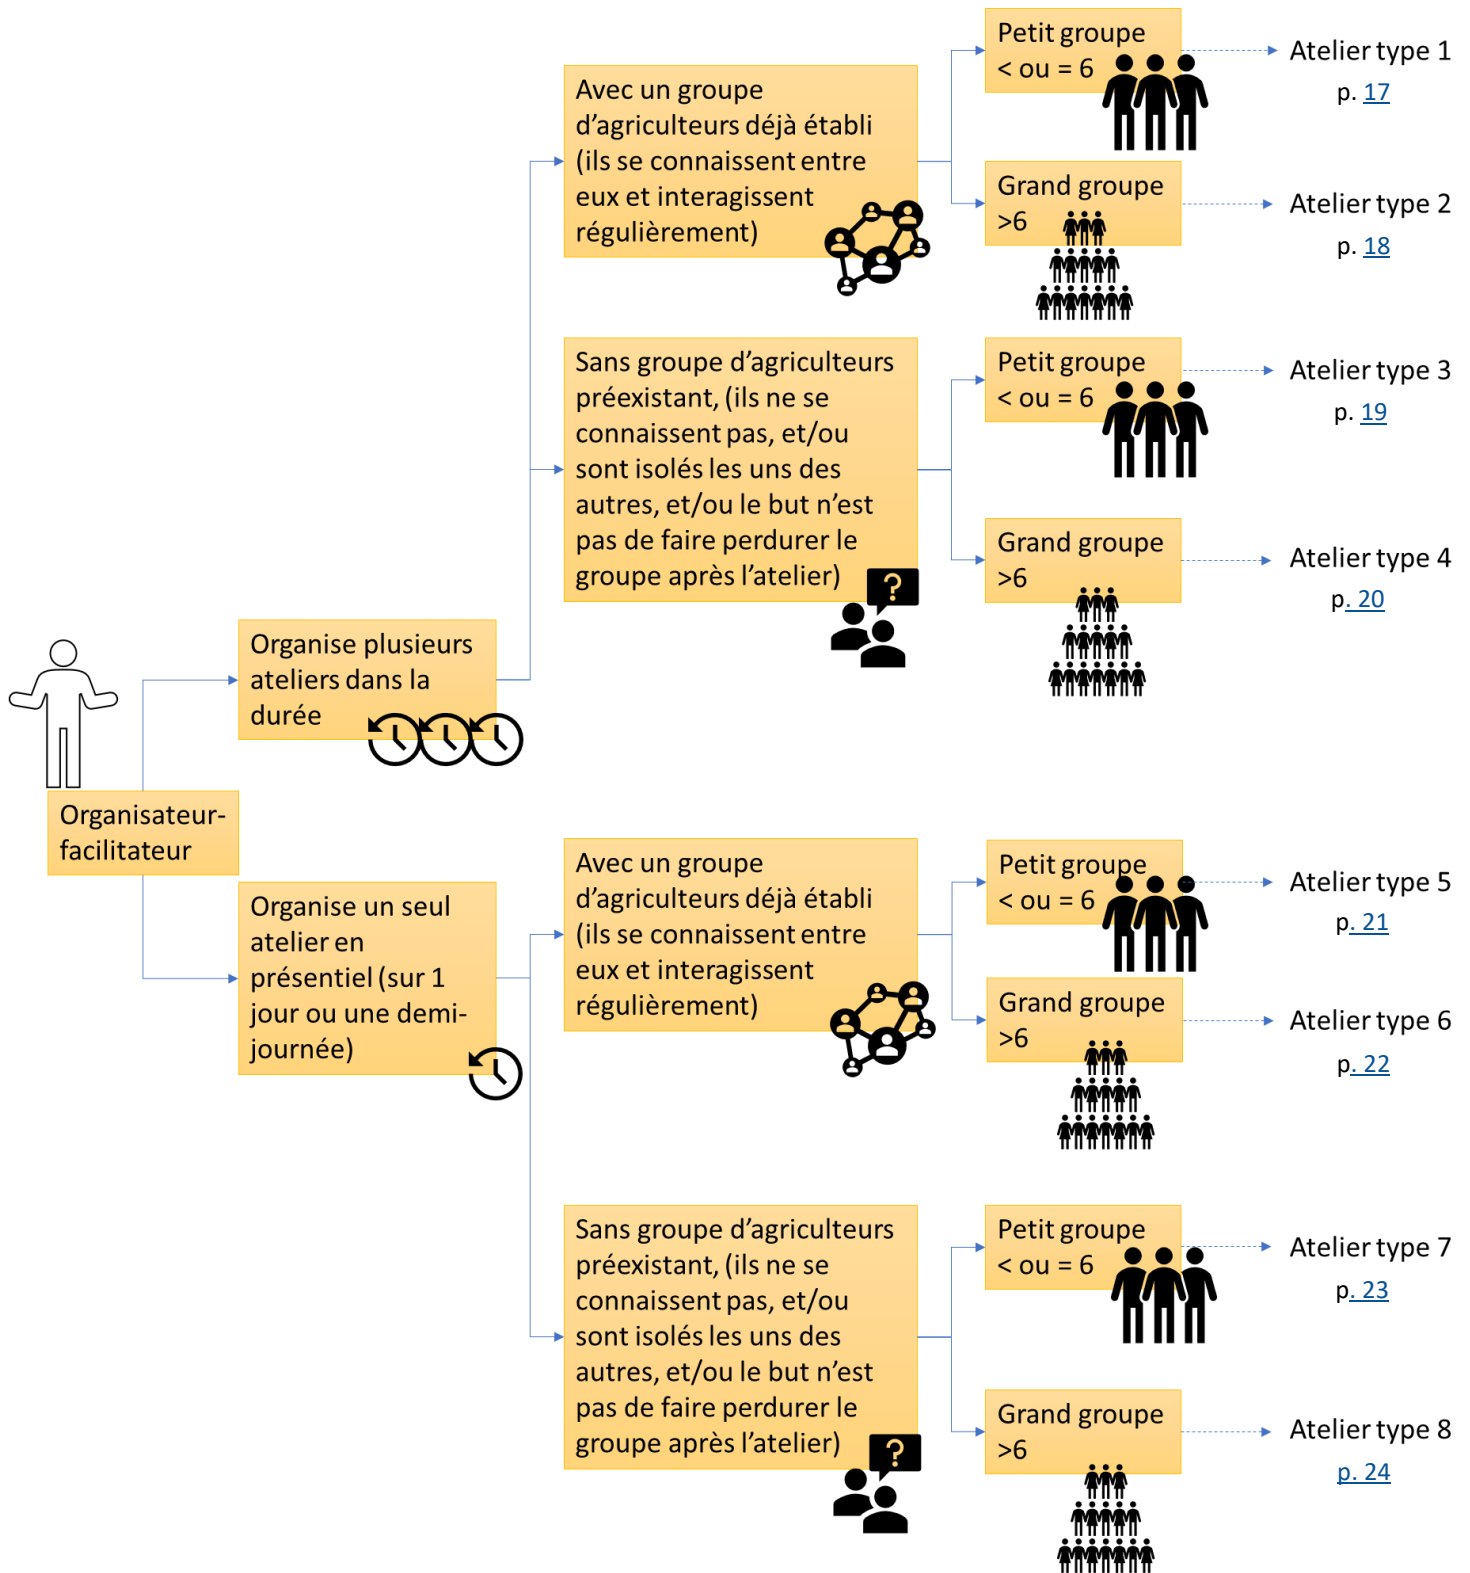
Organisateur-facilitateur

Organise plusieurs ateliers dans la durée

Avec un groupe d'agriculteurs déjà établi (ils se connaissent entre eux et interagissent régulièrement)

Petit groupe < ou = 6

Atelier type 1
p. 17

Grand groupe >6

Atelier type 2
p. 18

Sans groupe d'agriculteurs préexistant, (ils ne se connaissent pas, et/ou sont isolés les uns des autres, et/ou le but n'est pas de faire perdurer le groupe après l'atelier)

Petit groupe < ou = 6

Atelier type 3
p. 19

Grand groupe >6

Atelier type 4
p. 20

Organise un seul atelier en présentiel (sur 1 jour ou une demi-journée)

Avec un groupe d'agriculteurs déjà établi (ils se connaissent entre eux et interagissent régulièrement)

Petit groupe < ou = 6

Atelier type 5
p. 21

Grand groupe >6

Atelier type 6
p. 22

Sans groupe d'agriculteurs préexistant, (ils ne se connaissent pas, et/ou sont isolés les uns des autres, et/ou le but n'est pas de faire perdurer le groupe après l'atelier)

Petit groupe < ou = 6

Atelier type 7
p. 23

Grand groupe >6

Atelier type 8
p. 24